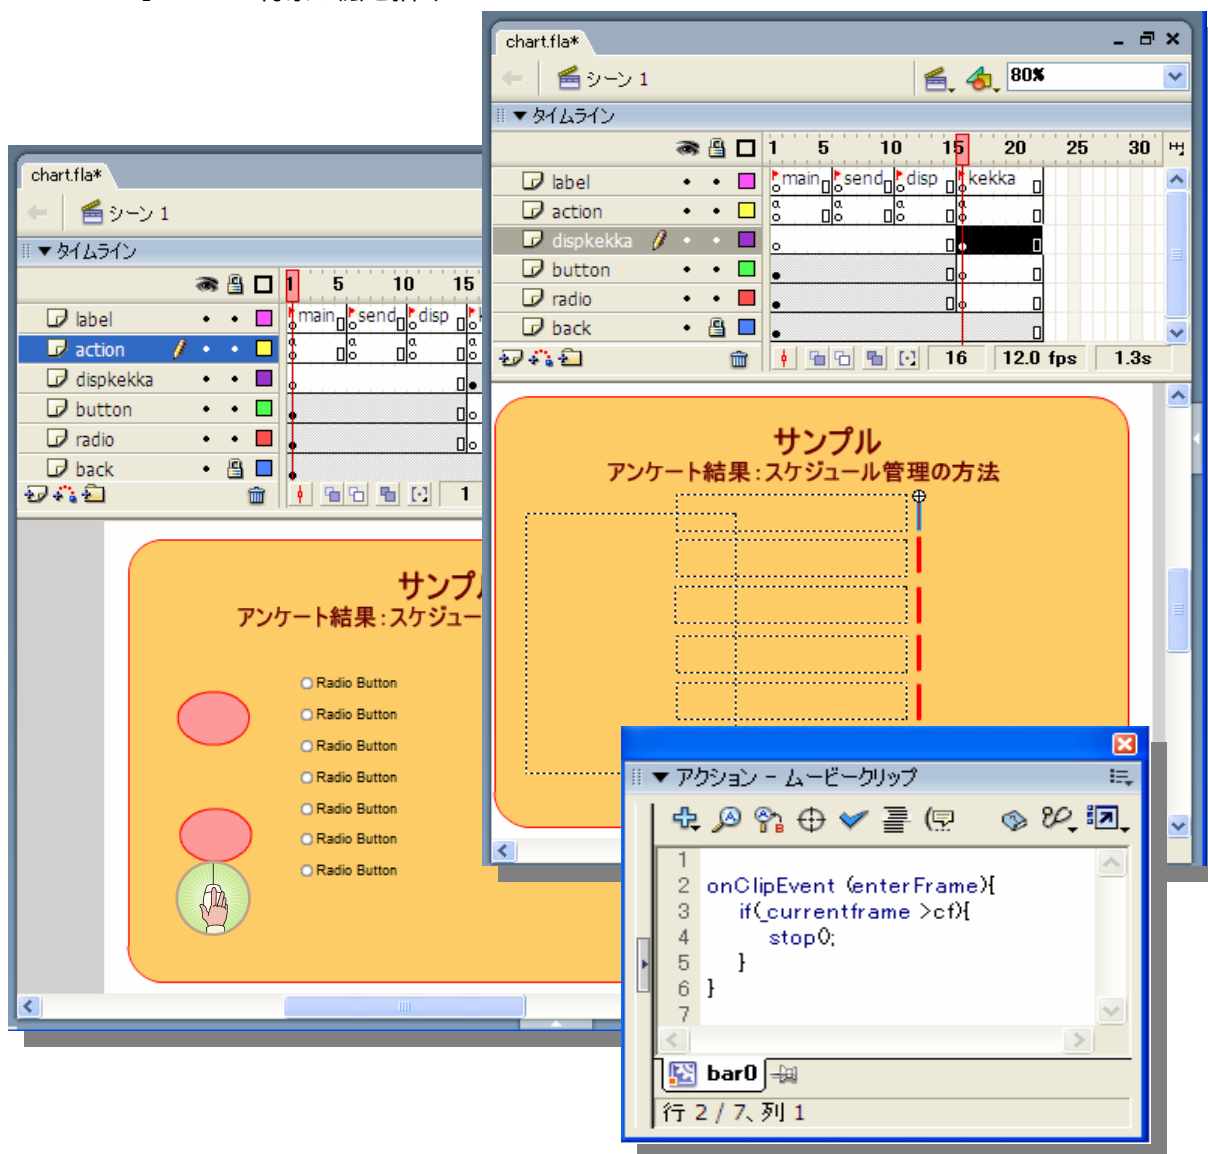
chart.fla*

シーン 1

80%

タイムライン

1 5 10 15 20 25 30

label
action
dispkekka
button
radio
back

main send disp kekka

16 12.0 fps 1.3s

サンプル
アンケート結果：スケジュール管理の方法

chart.fla*

シーン 1

タイムライン

1 5 10 15

label
action
dispkekka
button
radio
back

main send disp

1

サンプル
アンケート結果：スケジュー

Radio Button
Radio Button
Radio Button
Radio Button
Radio Button
Radio Button
Radio Button

アクション － ムービークリップ

1
2 onClipEvent (enterFrame){
3 if(_currentframe >cf){
4 stop();
5 }
6 }
7

bar0

行 2 / 7、列 1